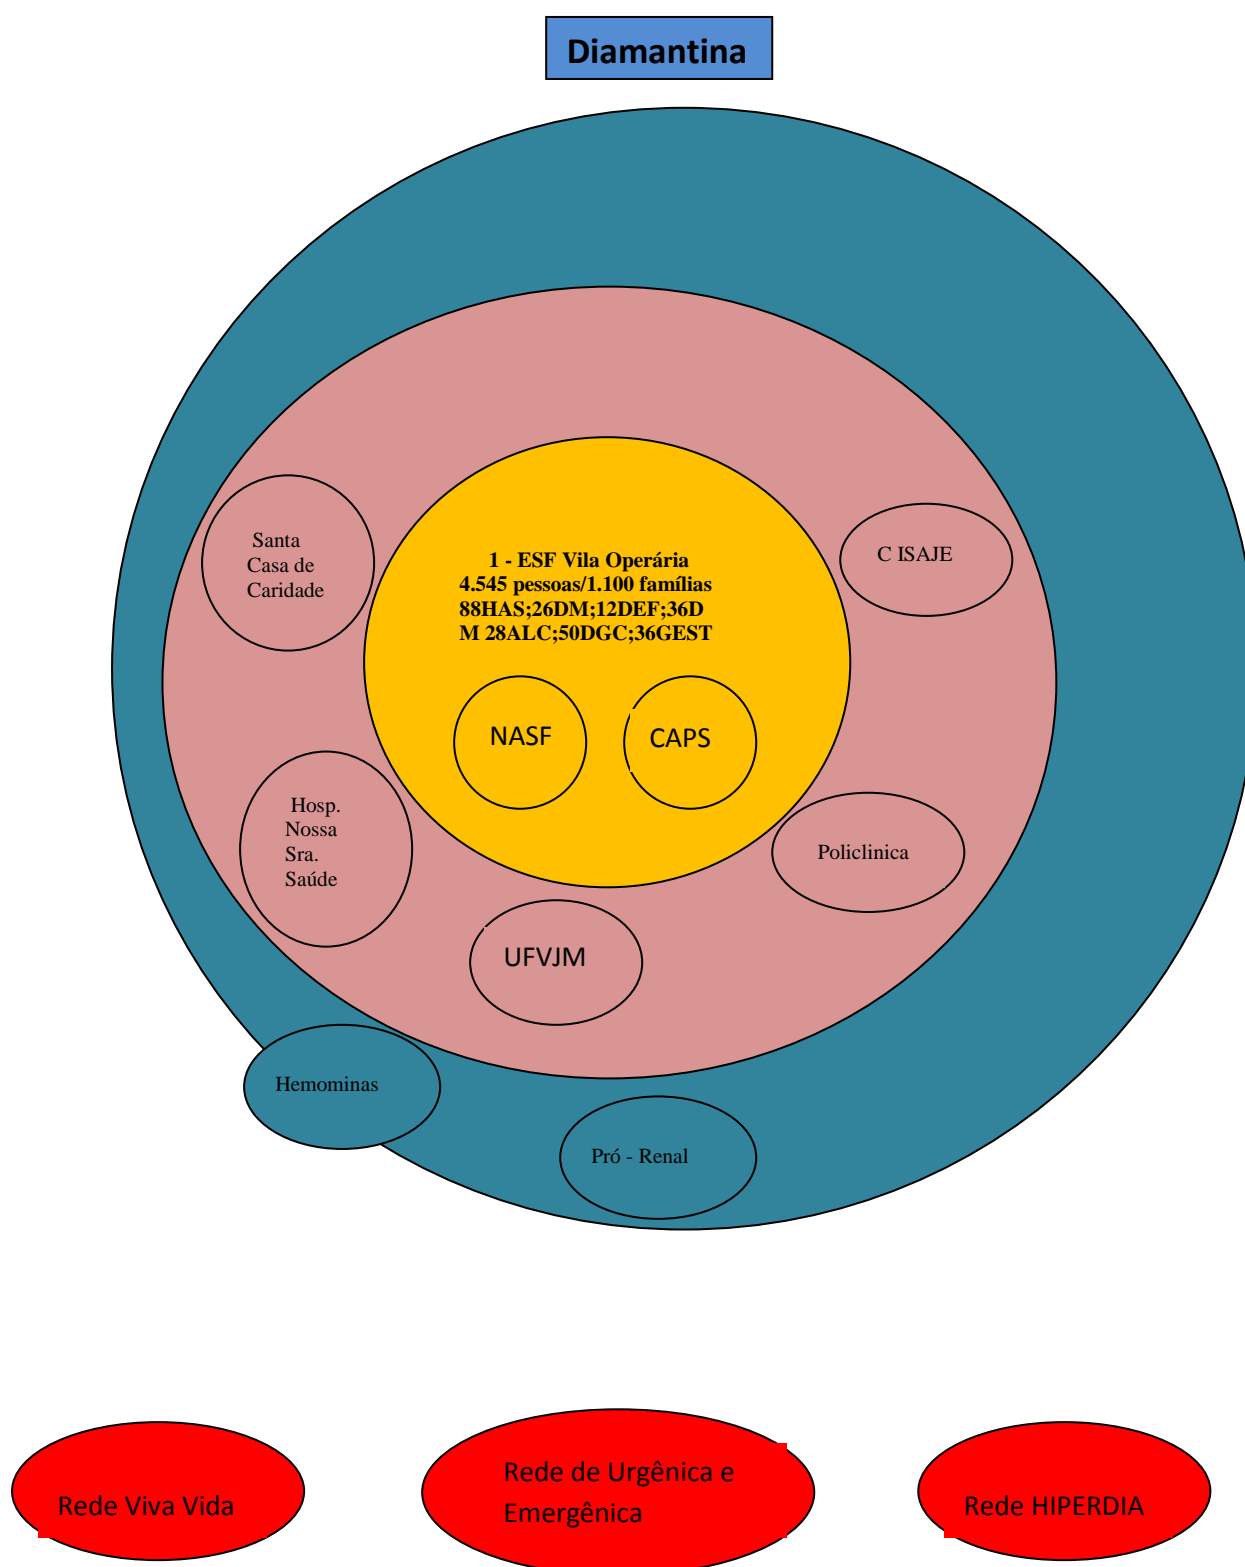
Diamantina

Santa Casa de Caridade

1 - ESF Vila Operária
4.545 pessoas/1.100 famílias
88HAS;26DM;12DEF;36DM 28ALC;50DGC;36GEST

C ISAJE

NASF

CAPS

Hosp. Nossa Sra. Saúde

Policlinica

UFVJM

Hemominas

Pró - Renal

Rede Viva Vida

Rede de Urgênica e Emergênica

Rede HIPERDIA